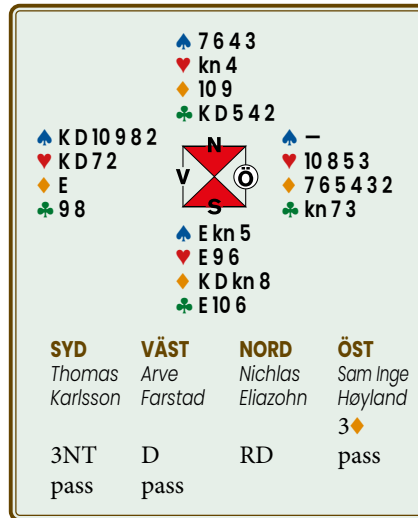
♠ 7 6 4 3
♥ kn 4
♦ 10 9
♣ K D 5 4 2

♠ K D 10 9 8 2
♥ K D 7 2
♦ E
♣ 9 8

N
V
Ö
S

♠ –
♥ 10 8 5 3
♦ 7 6 5 4 3 2
♣ kn 7 3

♠ E kn 5
♥ E 9 6
♦ K D kn 8
♣ E 10 6

| SYD | VÄST | NORD | ÖST |
|---|---|---|---|
| Thomas Karlsson | Arve Farstad | Nichlas Eliazohn | Sam Inge Høyland |
| | | | 3♦ |
| 3NT | D | RD | pass |
| pass | pass | | |